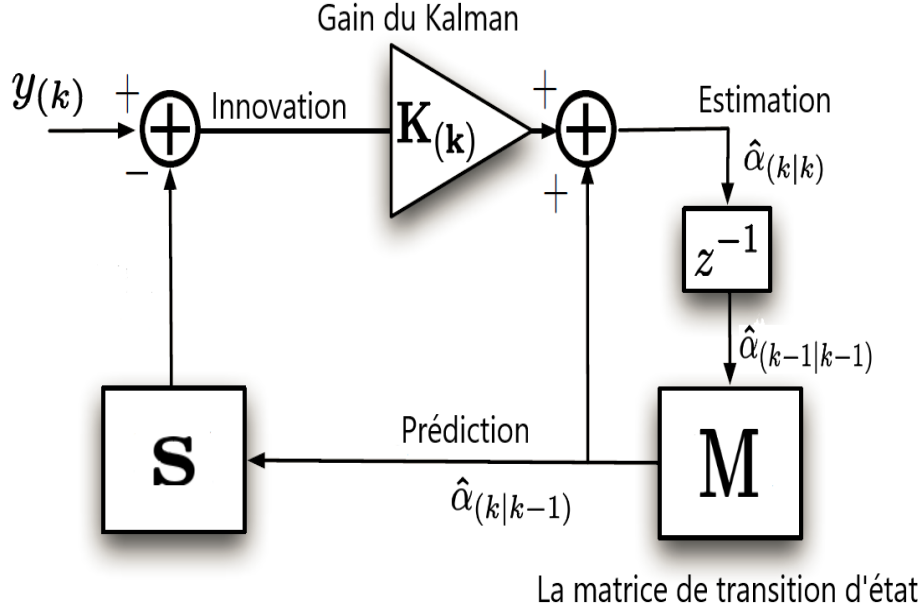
Gain du Kalman

$y_{(k)}$

+

−

Innovation

$\mathbf{K_{(k)}}$

+

+

Estimation

$\hat{\alpha}_{(k|k)}$

$z^{-1}$

$\hat{\alpha}_{(k-1|k-1)}$

$\mathbf{S}$

Prédiction

$\hat{\alpha}_{(k|k-1)}$

M

La matrice de transition d'état